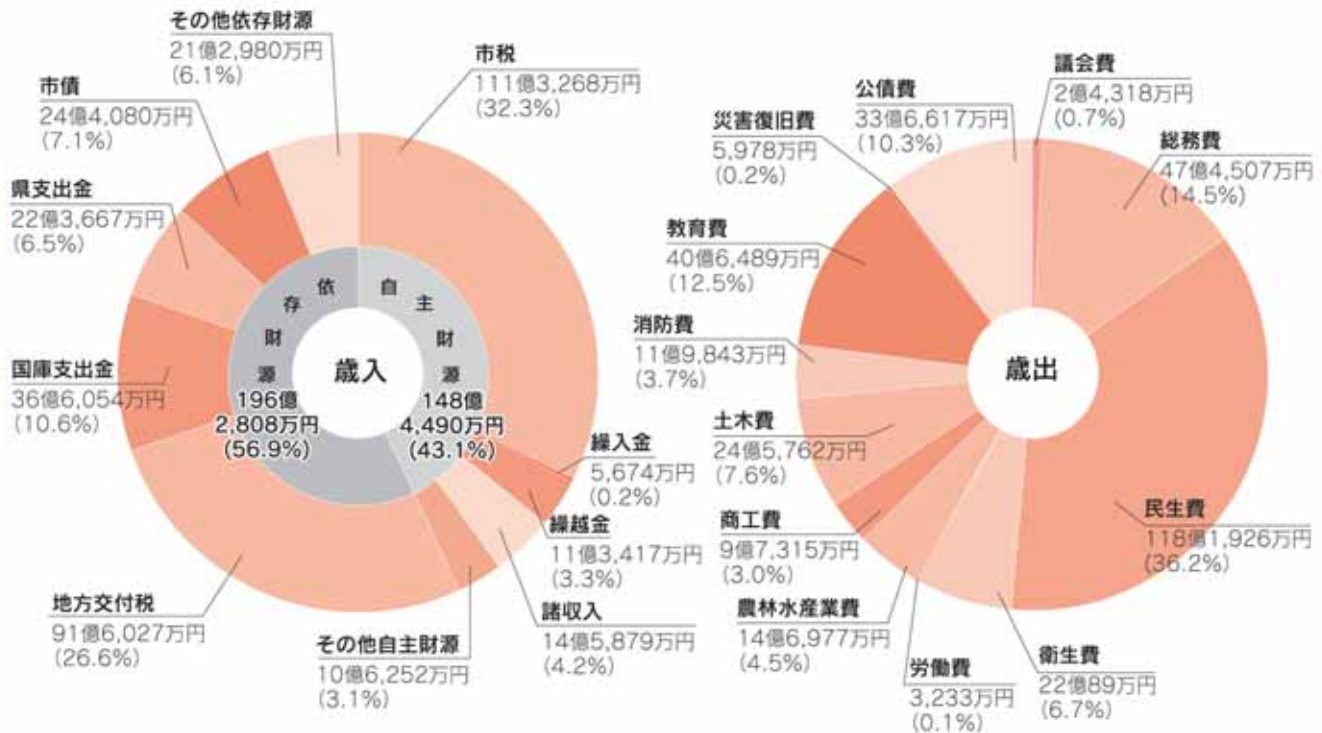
その他依存財源
21億2,980万円
(6.1%)

市税
111億3,268万円
(32.3%)

市債
24億4,080万円
(7.1%)

県支出金
22億3,667万円
(6.5%)

国庫支出金
36億6,054万円
(10.6%)

依存財源
196億2,808万円
(56.9%)

歳入

自主財源
148億4,490万円
(43.1%)

繰入金
5,674万円
(0.2%)

繰越金
11億3,417万円
(3.3%)

諸収入
14億5,879万円
(4.2%)

その他自主財源
10億6,252万円
(3.1%)

地方交付税
91億6,027万円
(26.6%)

公債費
33億6,617万円
(10.3%)

議会費
2億4,318万円
(0.7%)

災害復旧費
5,978万円
(0.2%)

総務費
47億4,507万円
(14.5%)

教育費
40億6,489万円
(12.5%)

消防費
11億9,843万円
(3.7%)

歳出

土木費
24億5,762万円
(7.6%)

民生費
118億1,926万円
(36.2%)

商工費
9億7,315万円
(3.0%)

農林水産業費
14億6,977万円
(4.5%)

労働費
3,233万円
(0.1%)

衛生費
22億89万円
(6.7%)